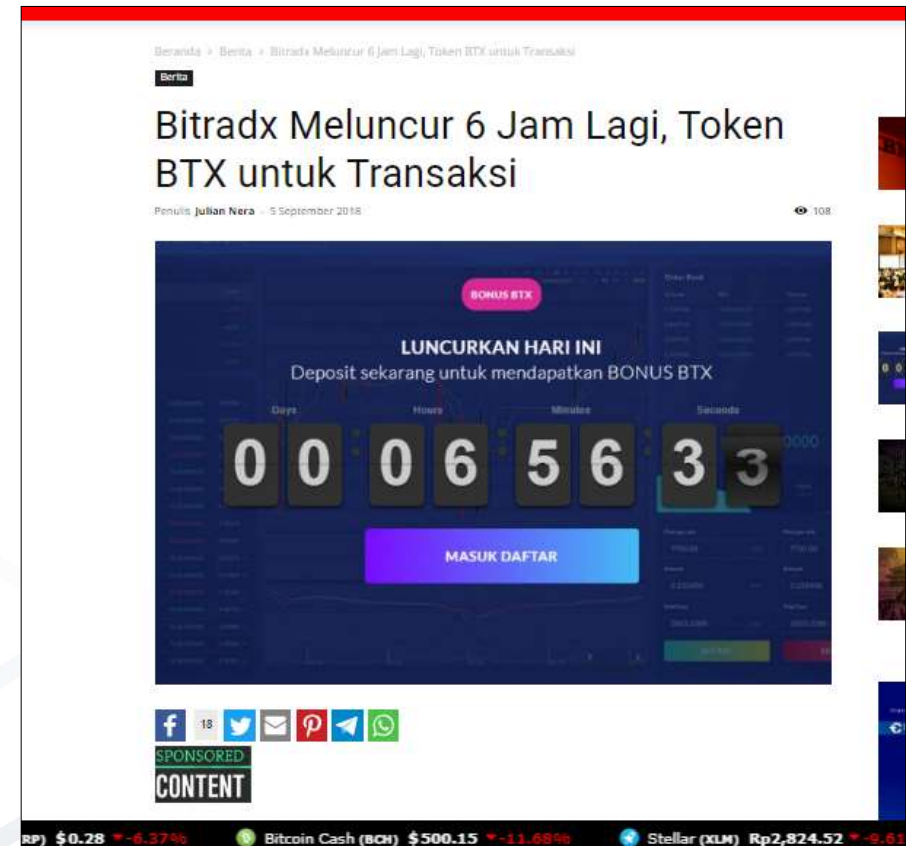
Beranda > Berita > Bitradx Meluncur 6 Jam Lagi, Token BTX untuk Transaksi

Berita

Bitradx Meluncur 6 Jam Lagi, Token BTX untuk Transaksi

Penulis Julian Nera - 5 September 2018

108

BONUS BTX

LUNCURKAN HARI INI

Deposit sekarang untuk mendapatkan BONUS BTX

Days Hours Minutes Seconds

00 06 56 33

MASUK DAFTAR

18

SPONSORED CONTENT

RP) $0.28 -6.37% Bitcoin Cash (BCH) $500.15 -11.68% Stellar (XLM) Rp2,824.52 -9.61